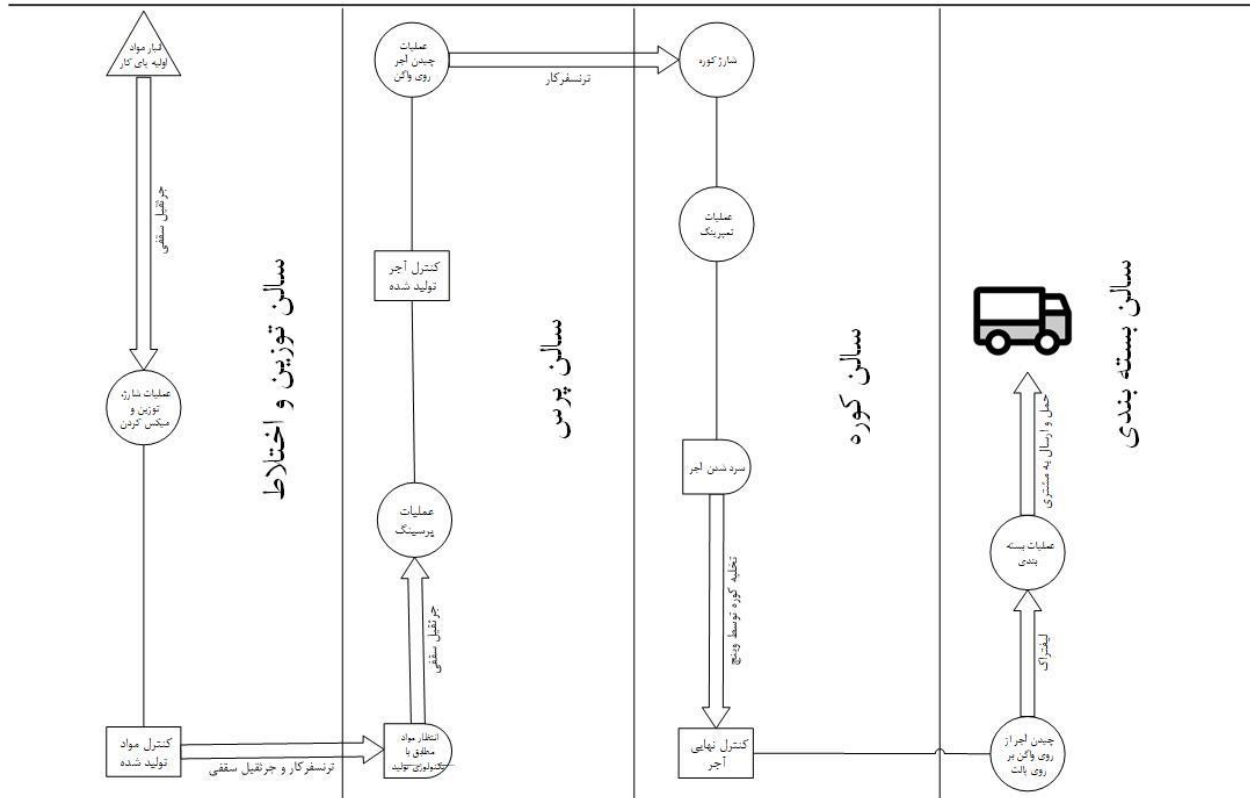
انبار مواد اولیه پای کار

جرثقیل سقفی

عملیات شارژ، توزین و میکس کردن

کنترل مواد تولید شده

ترانسفرکار و جرثقیل سقفی

سالن توزین و اختلاط

عملیات چیدن آجر روی واگن

ترانسفرکار

کنترل آجر تولید شده

عملیات پرسینگ

جرثقیل سقفی

انتظار مواد مطابق با تکنولوژی تولید

سالن پرس

شارژ کوره

عملیات تمپرینگ

سرد شدن آجر

تخلیه کوره توسط وینچ

کنترل نهایی آجر

سالن کوره

حمل و ارسال به مشتری

عملیات بسته بندی

لیفتراک

چیدن آجر از روی واگن بر روی پالت

سالن بسته بندی